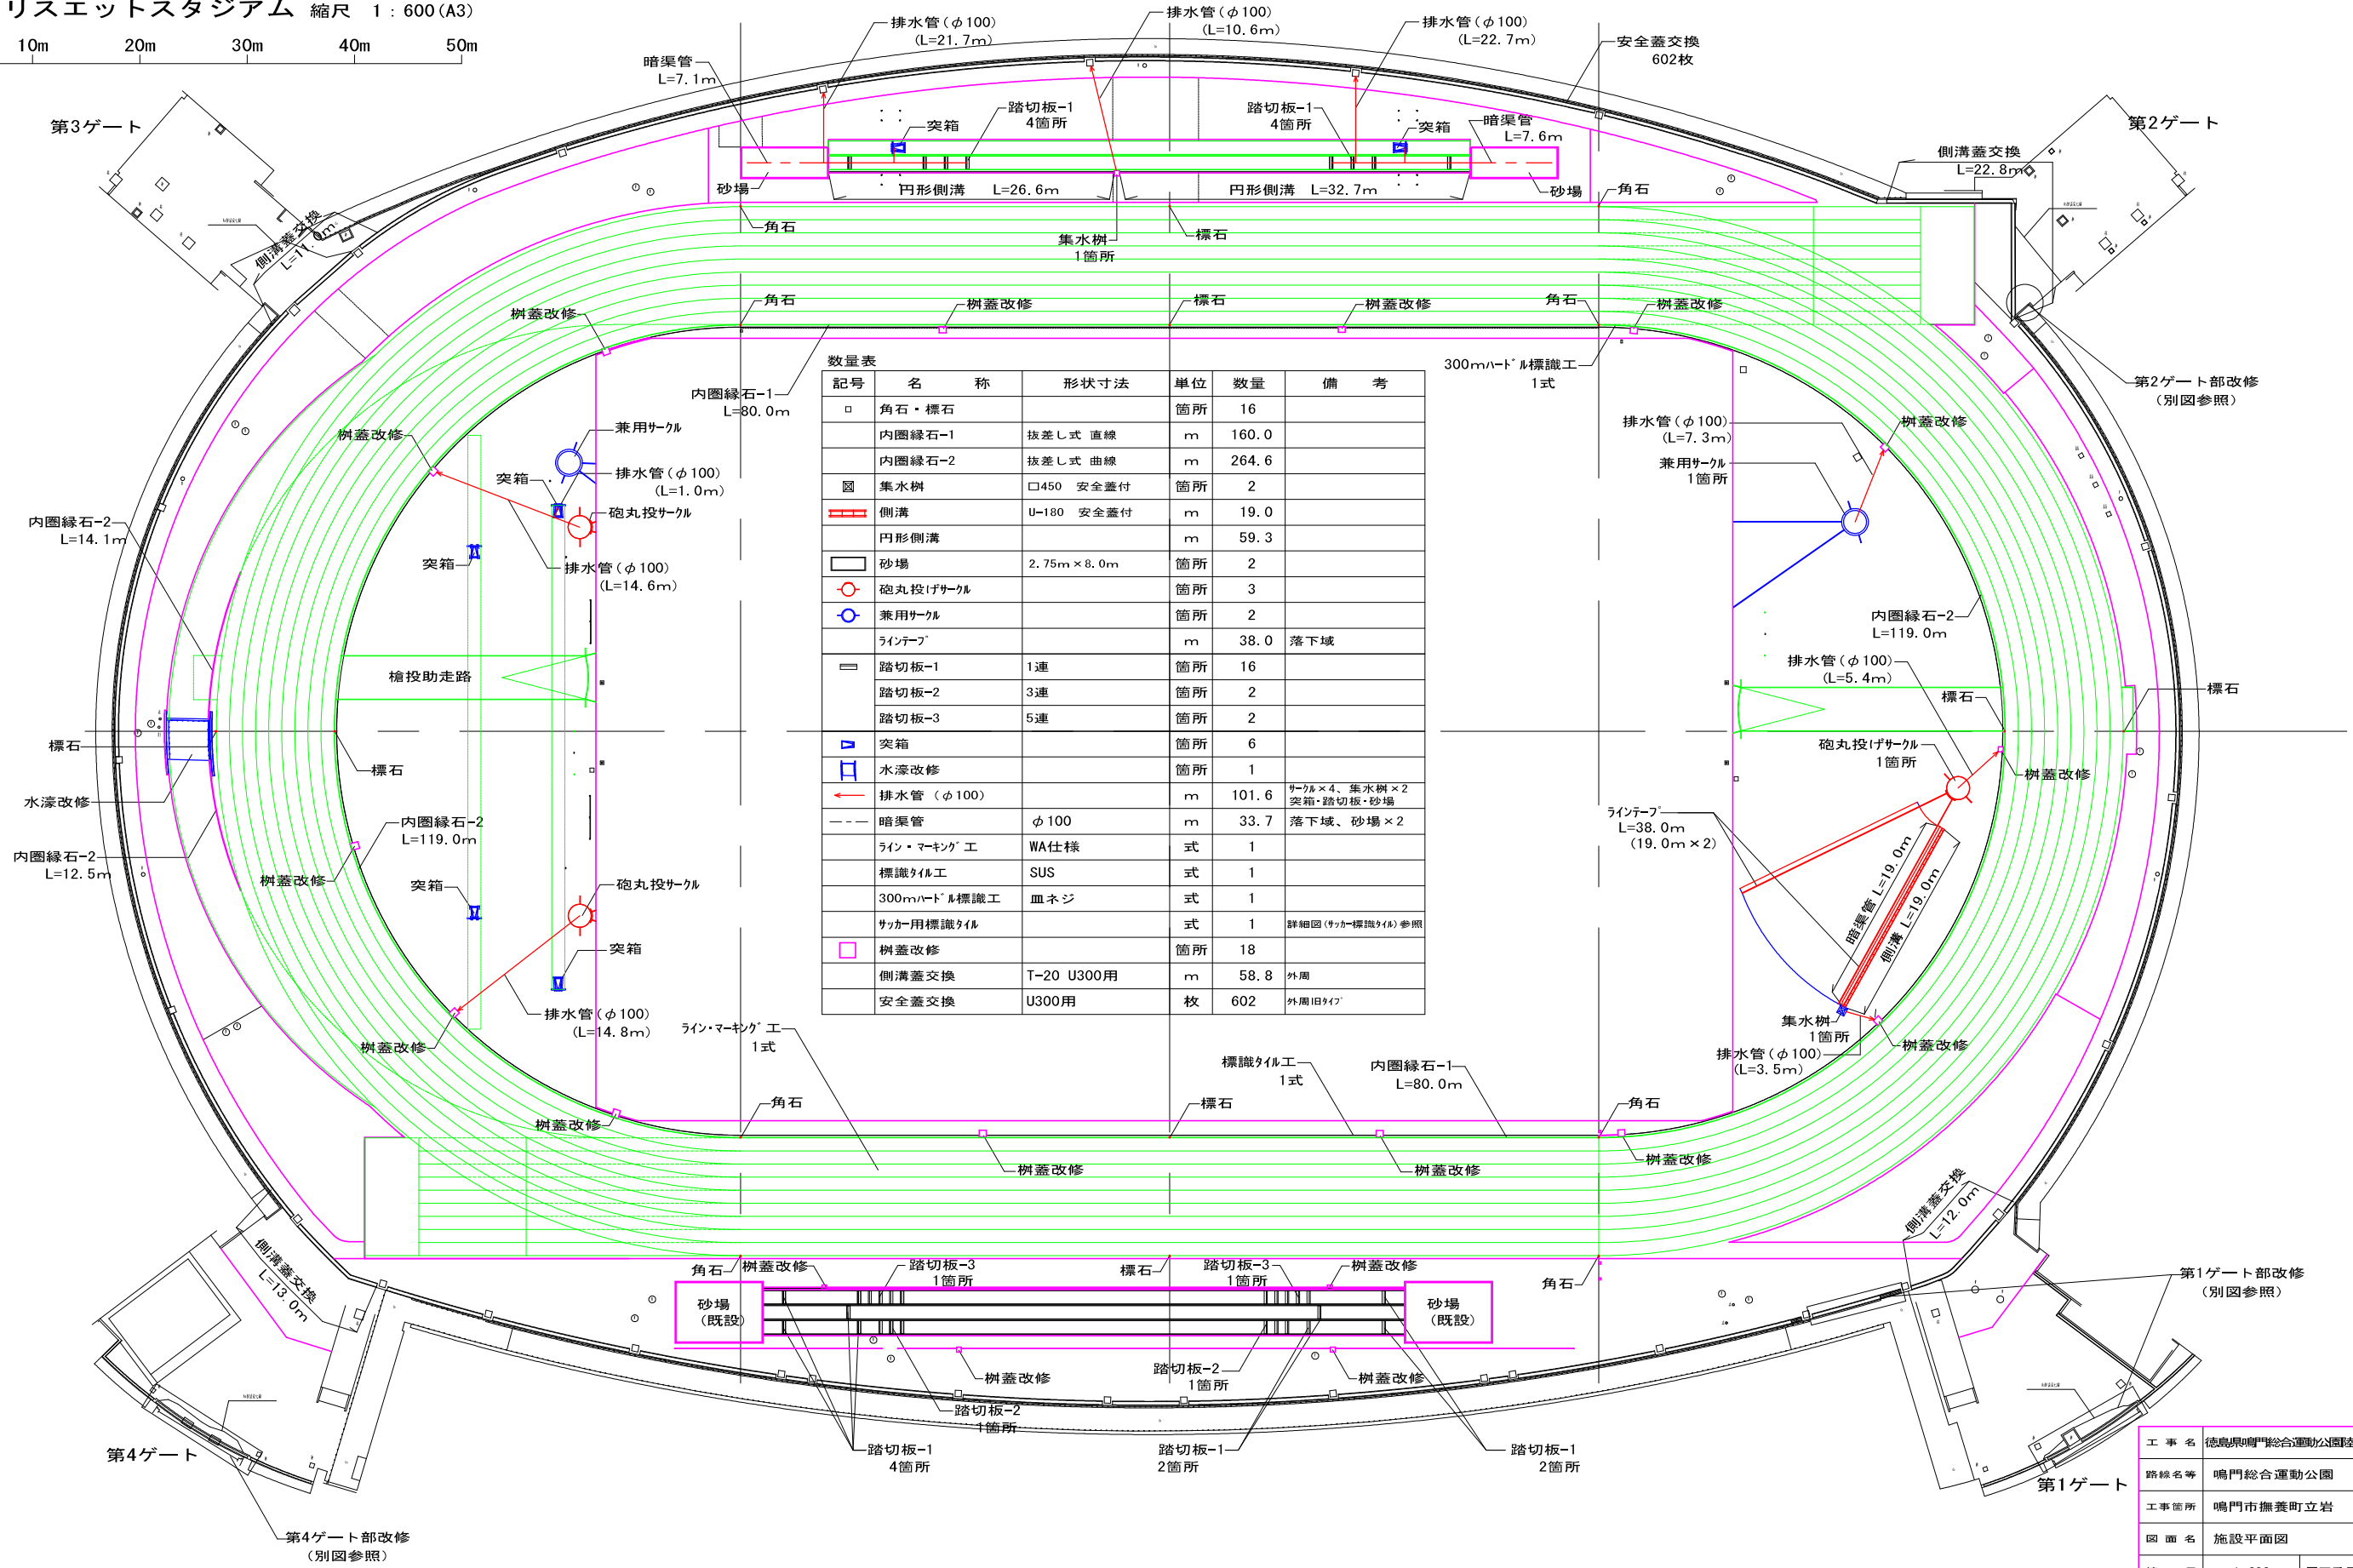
リスエットスタジアム 縮尺 1：600(A3)

10m 20m 30m 40m 50m

排水管（φ100）
(L=21.7m)

排水管（φ100）
(L=10.6m)

排水管（φ100）
(L=22.7m)

安全蓋交換
602枚

暗渠管
L=7.1m

第3ゲート

突箱

踏切板−1
4箇所

踏切板−1
4箇所

突箱

暗渠管
L=7.6m

第2ゲート

側溝蓋交換
L=22.8m

砂場

円形側溝 L=26.6m

円形側溝 L=32.7m

砂場

角石

側溝蓋交換
L=11.0m

角石

集水桝
1箇所

標石

角石

桝蓋改修

標石

桝蓋改修

角石

桝蓋改修

桝蓋改修

数量表

| 記号 | 名 称 | 形状寸法 | 単位 | 数量 | 備 考 |
|---|---|---|---|---|---|
| □ | 角石・標石 | | 箇所 | 16 | |
| | 内圏縁石−1 | 抜差し式 直線 | m | 160.0 | |
| | 内圏縁石−2 | 抜差し式 曲線 | m | 264.6 | |
| | 集水桝 | □450 安全蓋付 | 箇所 | 2 | |
| | 側溝 | U−180 安全蓋付 | m | 19.0 | |
| | 円形側溝 | | m | 59.3 | |
| | 砂場 | 2.75m×8.0m | 箇所 | 2 | |
| | 砲丸投げサークル | | 箇所 | 3 | |
| | 兼用サークル | | 箇所 | 2 | |
| | ラインテープ | | m | 38.0 | 落下域 |
| | 踏切板−1 | 1連 | 箇所 | 16 | |
| | 踏切板−2 | 3連 | 箇所 | 2 | |
| | 踏切板−3 | 5連 | 箇所 | 2 | |
| | 突箱 | | 箇所 | 6 | |
| | 水濠改修 | | 箇所 | 1 | |
| | 排水管 (φ100) | | m | 101.6 | サークル×4、集水桝×2 突箱・踏切板・砂場 |
| | 暗渠管 | φ100 | m | 33.7 | 落下域、砂場×2 |
| | ライン・マーキング工 | WA仕様 | 式 | 1 | |
| | 標識タイル工 | SUS | 式 | 1 | |
| | 300mハードル標識工 | 皿ネジ | 式 | 1 | |
| | サッカー用標識タイル | | 式 | 1 | 詳細図（サッカー標識タイル）参照 |
| | 桝蓋改修 | | 箇所 | 18 | |
| | 側溝蓋交換 | T−20 U300用 | m | 58.8 | 外周 |
| | 安全蓋交換 | U300用 | 枚 | 602 | 外周 旧タイプ |

300mハードル標識工
1式

第2ゲート部改修
(別図参照)

内圏縁石−1
L=80.0m

兼用サークル

桝蓋改修

排水管（φ100）
(L=7.3m)

桝蓋改修

排水管（φ100）
(L=1.0m)

兼用サークル
1箇所

突箱

内圏縁石−2
L=14.1m

砲丸投サークル

突箱

排水管（φ100）
(L=14.6m)

内圏縁石−2
L=119.0m

排水管（φ100）
(L=5.4m)

槍投助走路

標石

標石

標石

標石

砲丸投げサークル
1箇所

桝蓋改修

水濠改修

内圏縁石−2
L=119.0m

ラインテープ
L=38.0m
(19.0m×2)

内圏縁石−2
L=12.5m

桝蓋改修

突箱

砲丸投サークル

暗渠管 L=19.0m

側溝 L=19.0m

突箱

排水管（φ100）
(L=14.8m)

集水桝
1箇所

桝蓋改修

桝蓋改修

ライン・マーキング工
1式

排水管（φ100）
(L=3.5m)

標識タイル工
1式

内圏縁石−1
L=80.0m

角石

標石

角石

桝蓋改修

桝蓋改修

桝蓋改修

桝蓋改修

側溝蓋交換
L=12.0m

側溝蓋交換
L=13.0m

角石

桝蓋改修

踏切板−3
1箇所

標石

踏切板−3
1箇所

桝蓋改修

角石

第1ゲート部改修
(別図参照)

砂場
(既設)

砂場
(既設)

桝蓋改修

踏切板−2
1箇所

桝蓋改修

踏切板−2
1箇所

第4ゲート

踏切板−1
4箇所

踏切板−1
2箇所

踏切板−1
2箇所

第1ゲート

第4ゲート部改修
(別図参照)

| 工事名 | 徳島県鳴門総合運動公園陸 |
|---|---|
| 路線名等 | 鳴門総合運動公園 |
| 工事箇所 | 鳴門市撫養町立岩 |
| 図面名 | 施設平面図 |